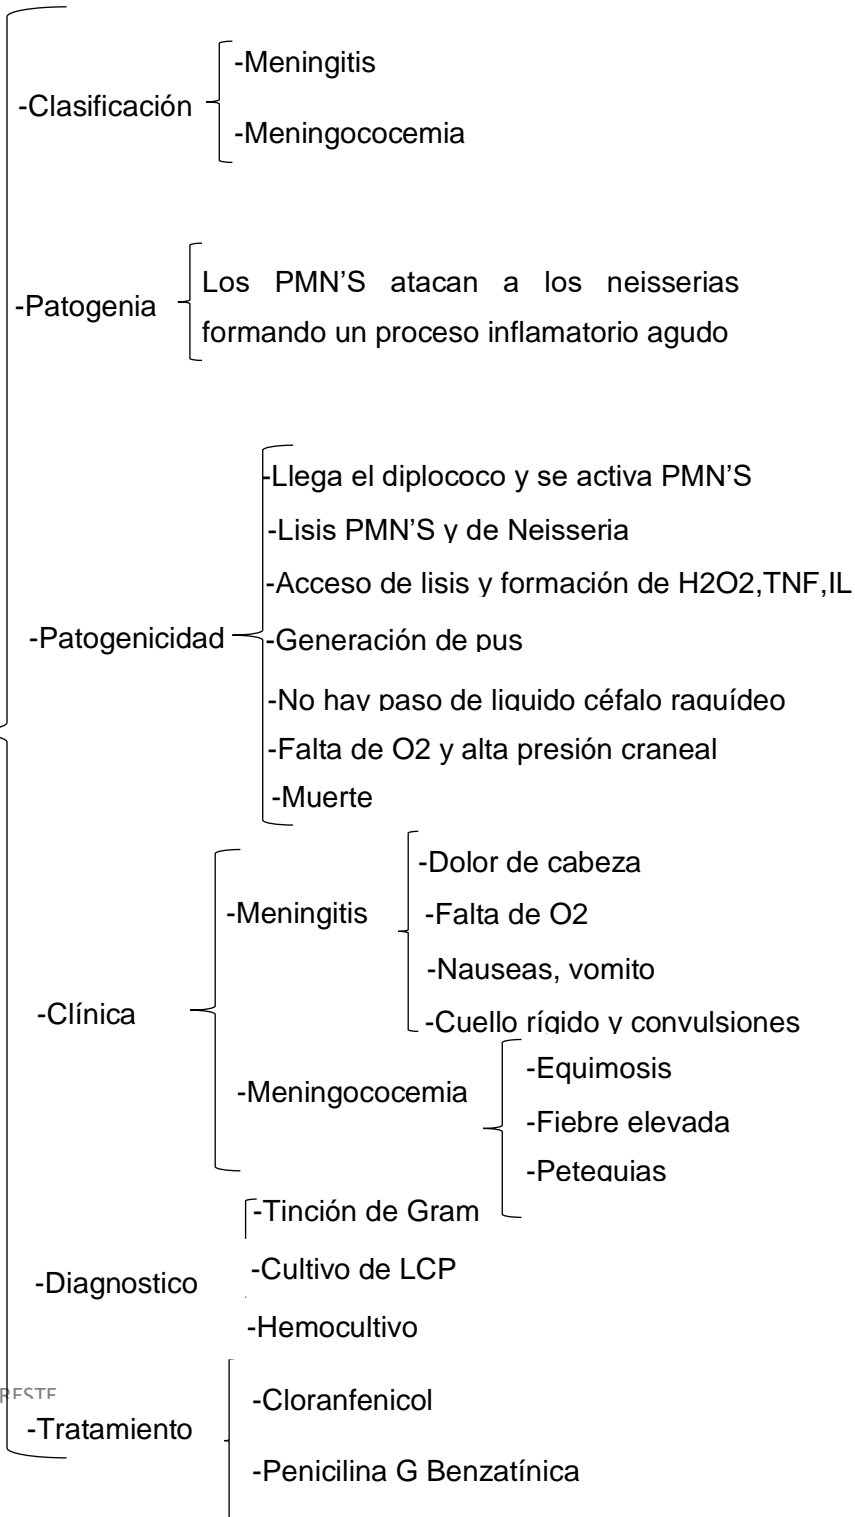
-Clasificación
-Meningitis
-Meningococemia

-Patogenia
Los PMN'S atacan a los neisserias formando un proceso inflamatorio agudo

-Patogenicidad
-Llega el diplococo y se activa PMN'S
-Lisis PMN'S y de Neisseria
-Acceso de lisis y formación de H2O2,TNF,IL
-Generación de pus
-No hay paso de liquido céfalo raquídeo
-Falta de O2 y alta presión craneal
-Muerte

-Clínica
-Meningitis
-Dolor de cabeza
-Falta de O2
-Nauseas, vomito
-Cuello rígido y convulsiones
-Meningococemia
-Equimosis
-Fiebre elevada
-Petequias

-Diagnostico
-Tinción de Gram
-Cultivo de LCP
-Hemocultivo

RESTE
-Tratamiento
-Cloranfenicol
-Penicilina G Benzatínica